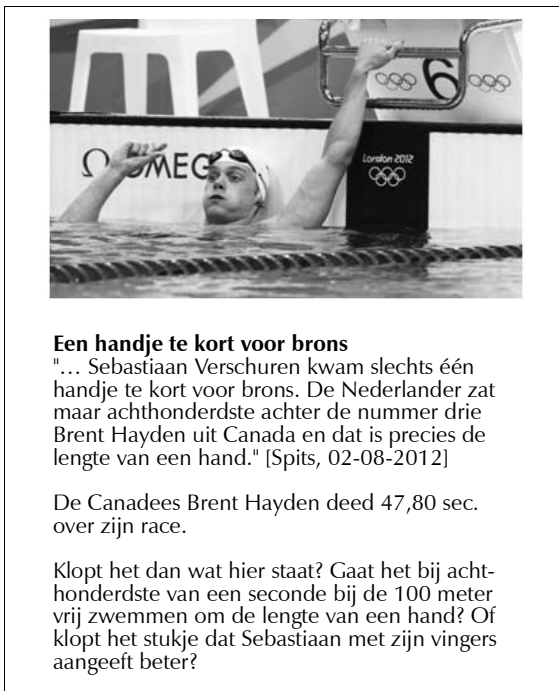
OMEGA

London 2012

6

Een handje te kort voor brons
"… Sebastiaan Verschuren kwam slechts één handje te kort voor brons. De Nederlander zat maar achthonderdste achter de nummer drie Brent Hayden uit Canada en dat is precies de lengte van een hand." [Spits, 02-08-2012]

De Canadees Brent Hayden deed 47,80 sec. over zijn race.

Klopt het dan wat hier staat? Gaat het bij achthonderdste van een seconde bij de 100 meter vrij zwemmen om de lengte van een hand? Of klopt het stukje dat Sebastiaan met zijn vingers aangeeft beter?